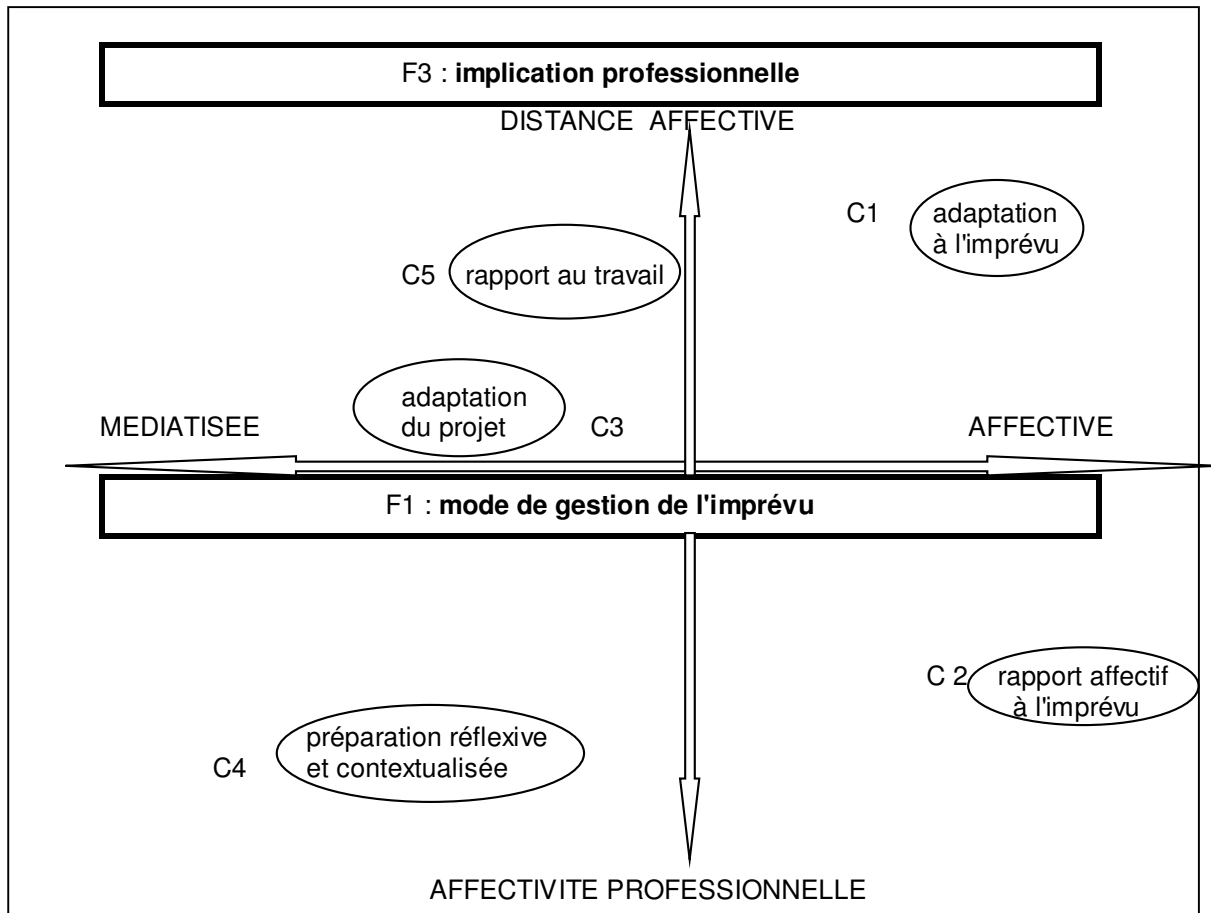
F3 : **implication professionnelle**

DISTANCE AFFECTIVE

C1 adaptation à l'imprévu

C5 rapport au travail

adaptation du projet

MEDIATISEE

C3

AFFECTIVE

F1 : **mode de gestion de l'imprévu**

C 2 rapport affectif à l'imprévu

C4 préparation réflexive et contextualisée

AFFECTIVITE PROFESSIONNELLE